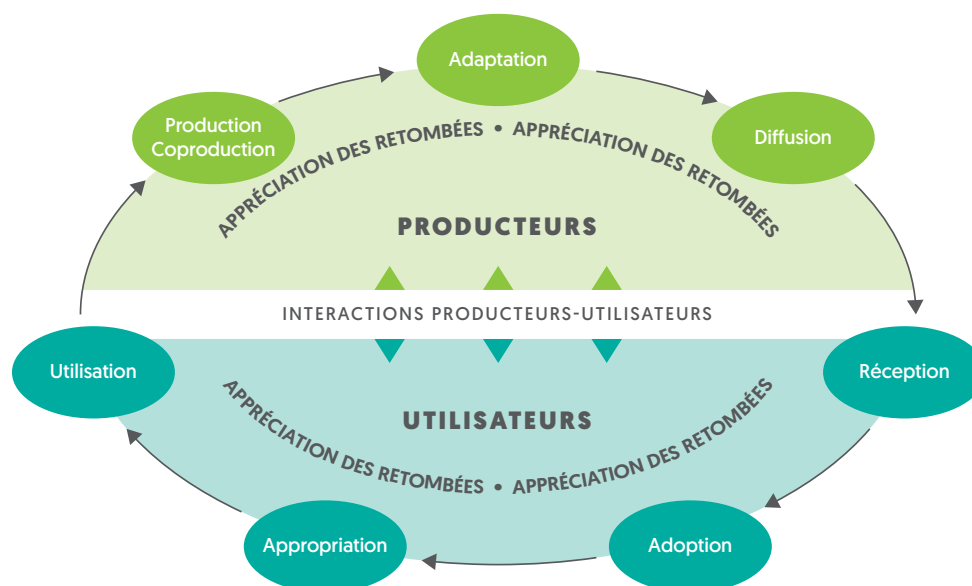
Adaptation

Production
Coproduction

Diffusion

APPRÉCIATION DES RETOMBÉES • APPRÉCIATION DES RETOMBÉES

PRODUCTEURS

INTERACTIONS PRODUCTEURS-UTILISATEURS

Utilisation

Réception

UTILISATEURS

APPRÉCIATION DES RETOMBÉES • APPRÉCIATION DES RETOMBÉES

Appropriation

Adoption